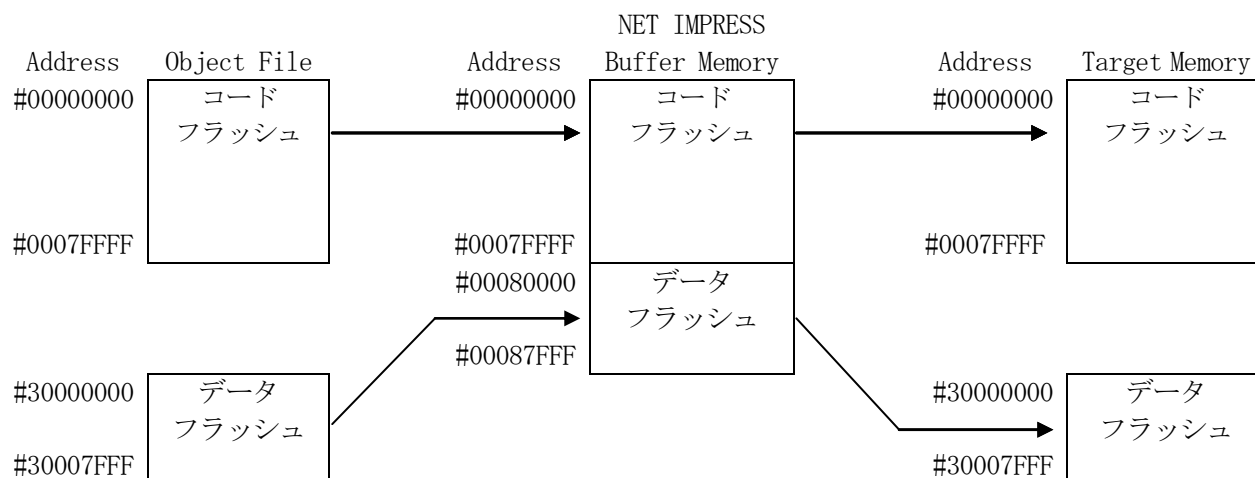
NET IMPRESS

Address Object File

#00000000 コード フラッシュ

#0007FFFF

#30000000 データ フラッシュ

#30007FFF

Address Buffer Memory

#00000000 コード フラッシュ

#0007FFFF

#00080000 データ フラッシュ

#00087FFF

Address Target Memory

#00000000 コード フラッシュ

#0007FFFF

#30000000 データ フラッシュ

#30007FFF